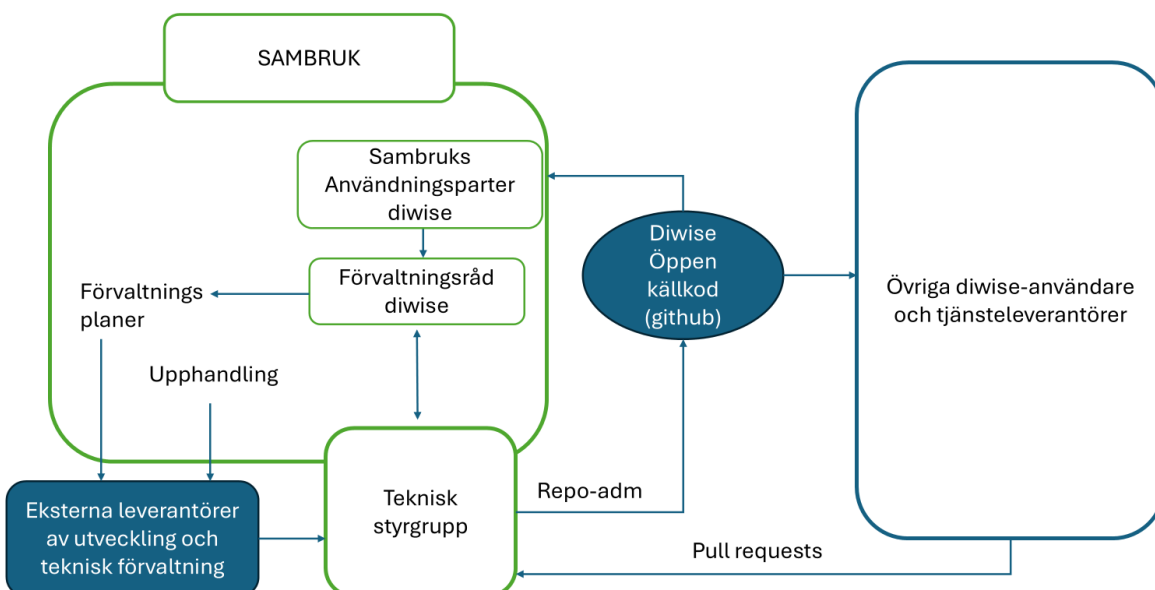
SAMBRUK

Sambruks Användningsparter diwise

Förvaltningsråd diwise

Förvaltnings planer

Upphandling

Diwise Öppen källkod (github)

Övriga diwise-användare och tjänsteleverantörer

Eksterna leverantörer av utveckling och teknisk förvaltning

Teknisk styrgrupp

Repo-adm

Pull requests